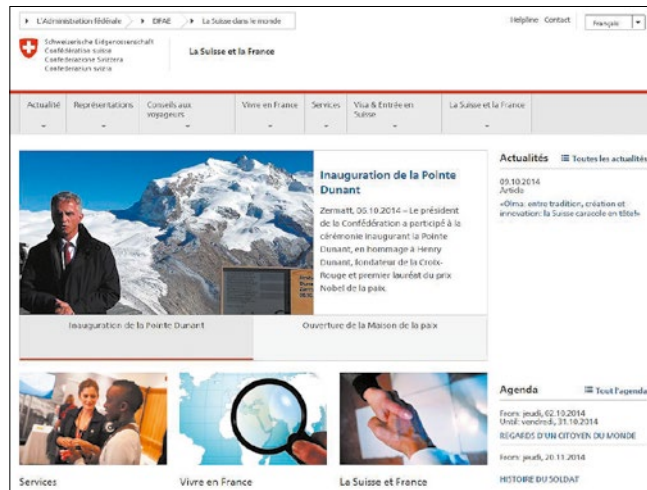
L'Administration fédérale DFAE La Suisse dans le monde

Helpline Contact Français

Schweizerische Eidgenossenschaft
Confédération suisse
Confederazione Svizzera
Confederaziun svizra

La Suisse et la France

Actualité
Représentations
Conseils aux voyageurs
Vivre en France
Services
Visa & Entrée en Suisse
La Suisse et la France

Inauguration de la Pointe Dunant

Zermatt, 06.10.2014 – Le président de la Confédération a participé à la cérémonie inaugurant la Pointe Dunant, en hommage à Henry Dunant, fondateur de la Croix-Rouge et premier lauréat du prix Nobel de la paix.

Inauguration de la Pointe Dunant
Ouverture de la Maison de la paix

Actualités
Toutes les actualités

09.10.2014
Article
«Olma: entre tradition, création et innovation: la Suisse caracole en tête!»

Agenda
Tout l'agenda

From: jeudi, 02.10.2014
Until: vendredi, 31.10.2014
REGARDS D'UN CITOYEN DU MONDE

From: jeudi, 20.11.2014
HISTOIRE DU SOLDAT

Services
Vivre en France
La Suisse et France